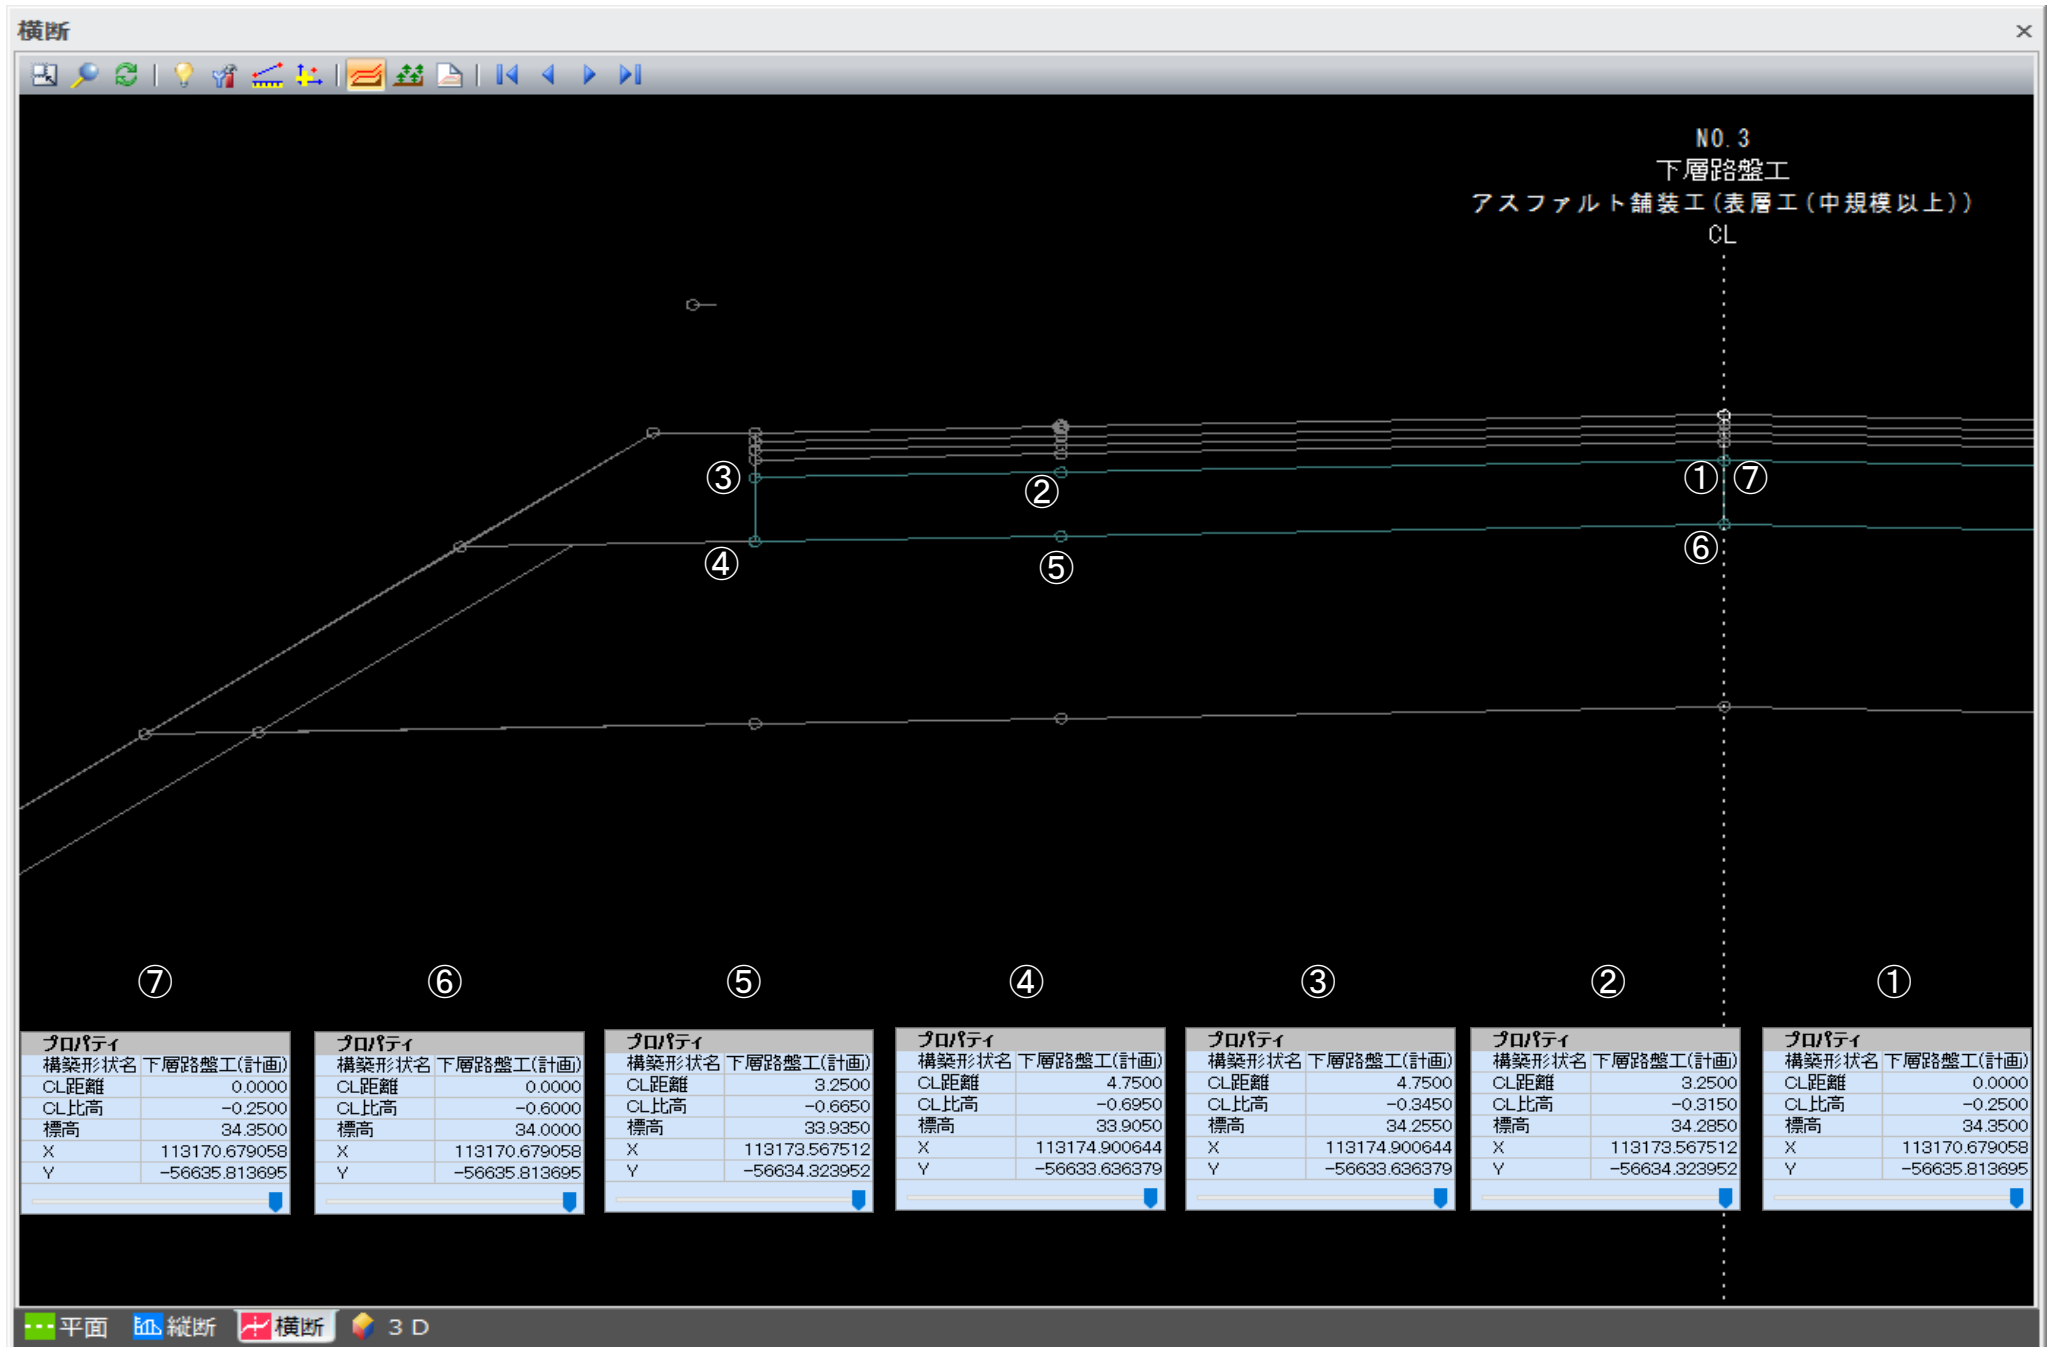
横断

NO.3
下層路盤工
アスファルト舗装工(表層工(中規模以上))
CL

③ ② ①⑦
④ ⑤ ⑥

⑦

| プロパティ | |
|---|---|
| 構築形状名 | 下層路盤工(計画) |
| CL距離 | 0.0000 |
| CL比高 | -0.2500 |
| 標高 | 34.3500 |
| X | 113170.679058 |
| Y | -56635.813695 |

⑥

| プロパティ | |
|---|---|
| 構築形状名 | 下層路盤工(計画) |
| CL距離 | 0.0000 |
| CL比高 | -0.6000 |
| 標高 | 34.0000 |
| X | 113170.679058 |
| Y | -56635.813695 |

⑤

| プロパティ | |
|---|---|
| 構築形状名 | 下層路盤工(計画) |
| CL距離 | 3.2500 |
| CL比高 | -0.6650 |
| 標高 | 33.9350 |
| X | 113173.567512 |
| Y | -56634.323952 |

④

| プロパティ | |
|---|---|
| 構築形状名 | 下層路盤工(計画) |
| CL距離 | 4.7500 |
| CL比高 | -0.6950 |
| 標高 | 33.9050 |
| X | 113174.900644 |
| Y | -56633.636379 |

③

| プロパティ | |
|---|---|
| 構築形状名 | 下層路盤工(計画) |
| CL距離 | 4.7500 |
| CL比高 | -0.3450 |
| 標高 | 34.2550 |
| X | 113174.900644 |
| Y | -56633.636379 |

②

| プロパティ | |
|---|---|
| 構築形状名 | 下層路盤工(計画) |
| CL距離 | 3.2500 |
| CL比高 | -0.3150 |
| 標高 | 34.2850 |
| X | 113173.567512 |
| Y | -56634.323952 |

①

| プロパティ | |
|---|---|
| 構築形状名 | 下層路盤工(計画) |
| CL距離 | 0.0000 |
| CL比高 | -0.2500 |
| 標高 | 34.3500 |
| X | 113170.679058 |
| Y | -56635.813695 |

平面 縦断 横断 3D